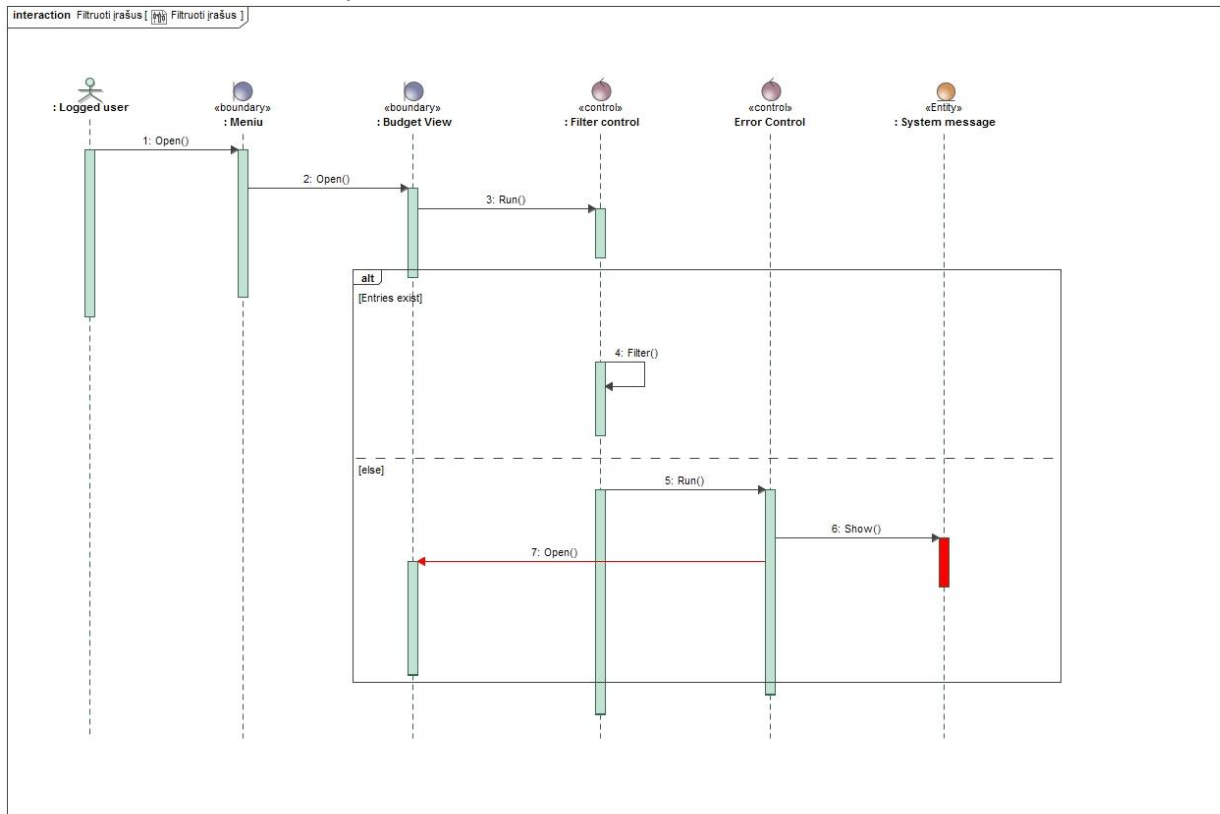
interaction Filtruoti įrašus [ Filtruoti įrašus ]

: Logged user

«boundary»
: Meniu

«boundary»
: Budget View

«control»
: Filter control

«control»
Error Control

«Entity»
: System message

1: Open()

2: Open()

3: Run()

alt

[Entries exist]

4: Filter()

[else]

5: Run()

6: Show()

7: Open()